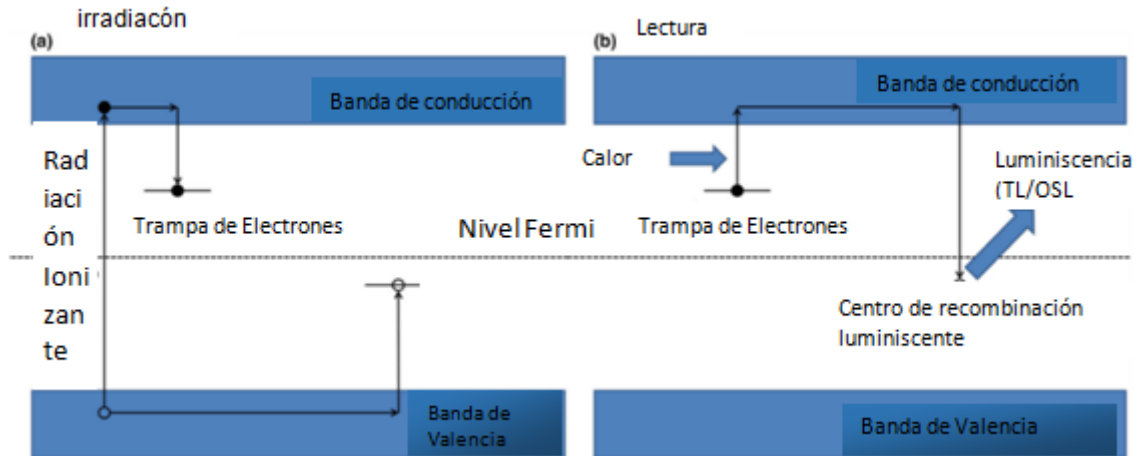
irradiacón

(a)

Banda de conducción

Radiación Ionizante

Trampa de Electrones

Nivel Fermi

Banda de Valencia

Lectura

(b)

Banda de conducción

Calor

Luminiscencia (TL/OSL

Trampa de Electrones

Centro de recombinación luminiscente

Banda de Valencia